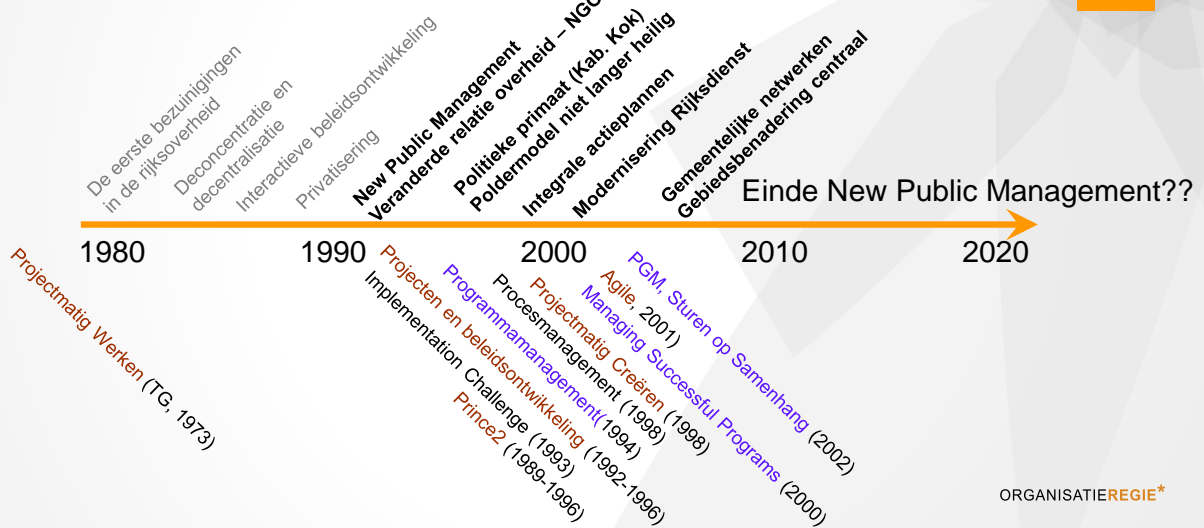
De eerste bezuinigingen in de rijksoverheid

Deconcentratie en decentralisatie

Interactieve beleidsontwikkeling

Privatisering

New Public Management
Veranderde relatie overheid – NGO

Politieke primaat (Kab. Kok)
Poldermodel niet langer heilig

Integrale actieplannen

Modernisering Rijksdienst

Gemeentelijke netwerken
Gebiedsbenadering centraal

Einde New Public Management??

1980 1990 2000 2010 2020

Projectmatig Werken (TG, 1973)

Projecten en beleidsontwikkeling (1992-1996)

Implementation Challenge (1993)

Prince2 (1989-1996)

Programmamanagement(1994)

Procesmanagement (1998)

Projectmatig Creëren (1998)

Agile, 2001)

Managing Successful Programs (2000)

PGM, Sturen op Samenhang (2002)

ORGANISATIEREGIE*